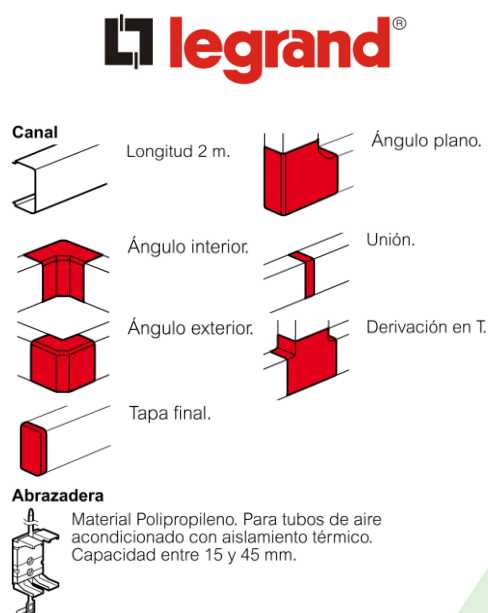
legrand®

Canal

Longitud 2 m.

Ángulo plano.

Ángulo interior.

Unión.

Ángulo exterior.

Derivación en T.

Tapa final.

Abrazadera

Material Polipropileno. Para tubos de aire acondicionado con aislamiento térmico. Capacidad entre 15 y 45 mm.